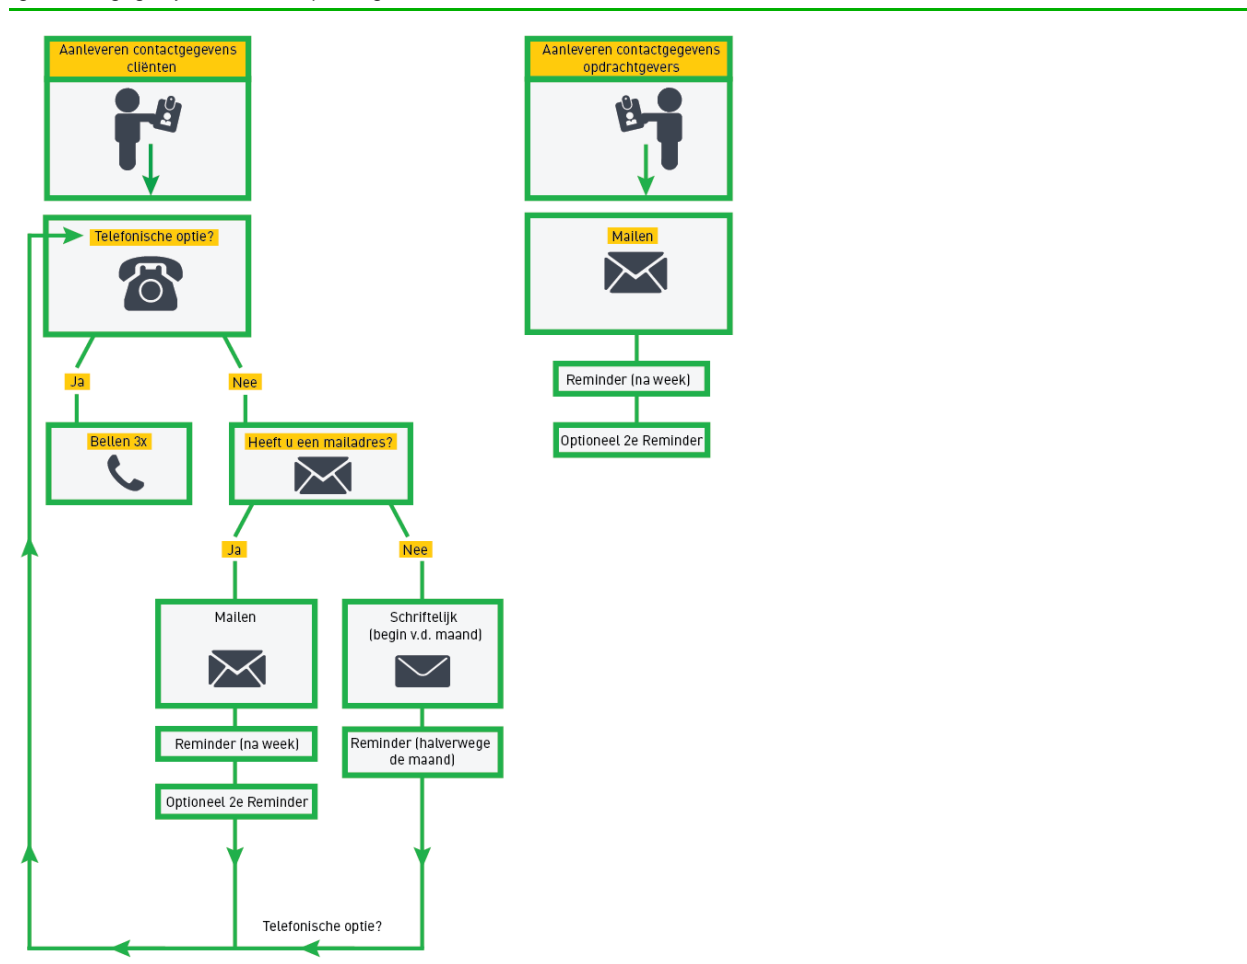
Aanleveren contactgegevens cliënten

Telefonische optie?

Ja

Nee

Bellen 3x

Heeft u een mailadres?

Ja

Nee

Mailen

Reminder (na week)

Optioneel 2e Reminder

Schriftelijk (begin v.d. maand)

Reminder (halverwege de maand)

Telefonische optie?

Aanleveren contactgegevens opdrachtgevers

Mailen

Reminder (na week)

Optioneel 2e Reminder